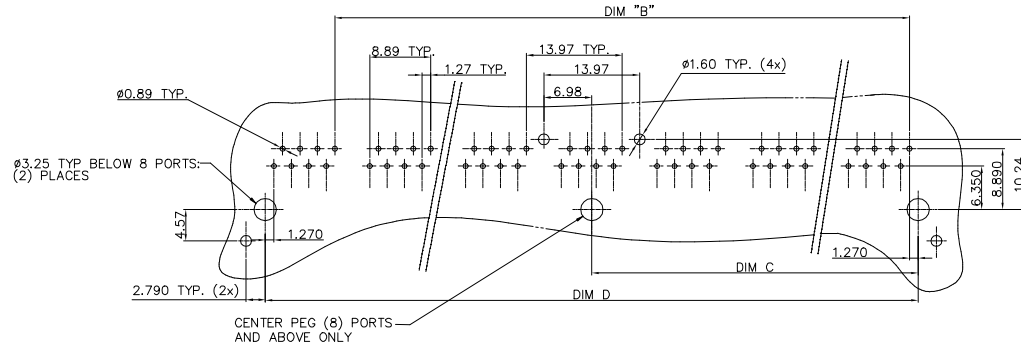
DIM "B"

8.89 TYP.

1.27 TYP.

13.97 TYP.

13.97

6.98

ø1.60 TYP. (4x)

ø0.89 TYP.

ø3.25 TYP BELOW 8 PORTS: (2) PLACES

4.57

1.270

6.350

8.890

10.24

1.270

DIM C

2.790 TYP. (2x)

DIM D

CENTER PEG (8) PORTS AND ABOVE ONLY